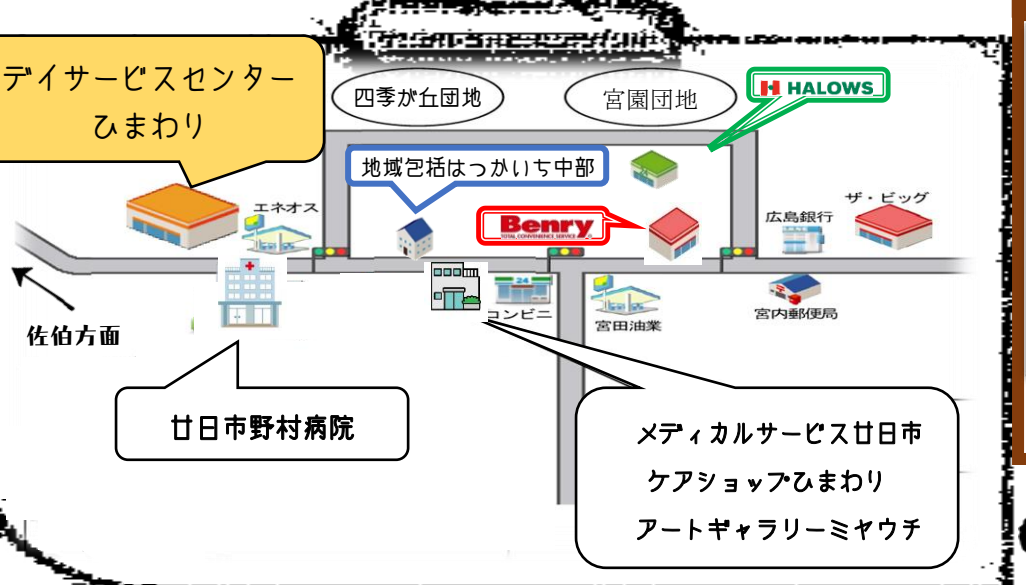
デイサービスセンター
ひまわり

四季が丘団地

宮園団地

HALOWS

地域包括はつかいち中部

エネオス

Benry

ザ・ビッグ

広島銀行

24

コンビニ

宮田油業

宮内郵便局

佐伯方面

廿日市野村病院

メディカルサービス廿日市
ケアショップひまわり
アートギャラリーミヤウチ